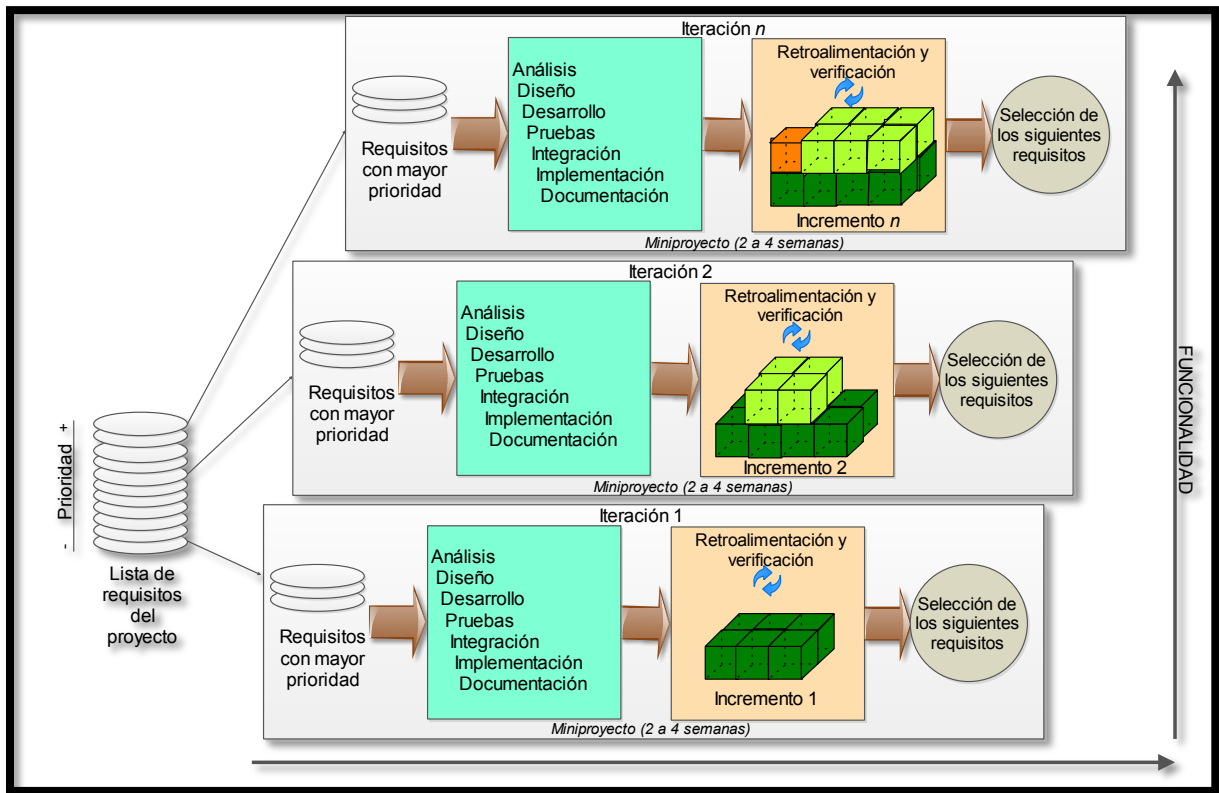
Iteración $n$

Requisitos con mayor prioridad

Análisis
Diseño
Desarrollo
Pruebas
Integración
Implementación
Documentación

Retroalimentación y verificación

Incremento $n$

Selección de los siguientes requisitos

Miniproyecto (2 a 4 semanas)

Iteración 2

Requisitos con mayor prioridad

Análisis
Diseño
Desarrollo
Pruebas
Integración
Implementación
Documentación

Retroalimentación y verificación

Incremento 2

Selección de los siguientes requisitos

Miniproyecto (2 a 4 semanas)

Iteración 1

Requisitos con mayor prioridad

Análisis
Diseño
Desarrollo
Pruebas
Integración
Implementación
Documentación

Retroalimentación y verificación

Incremento 1

Selección de los siguientes requisitos

Miniproyecto (2 a 4 semanas)

- Prioridad +

Lista de requisitos del proyecto

FUNCIONALIDAD